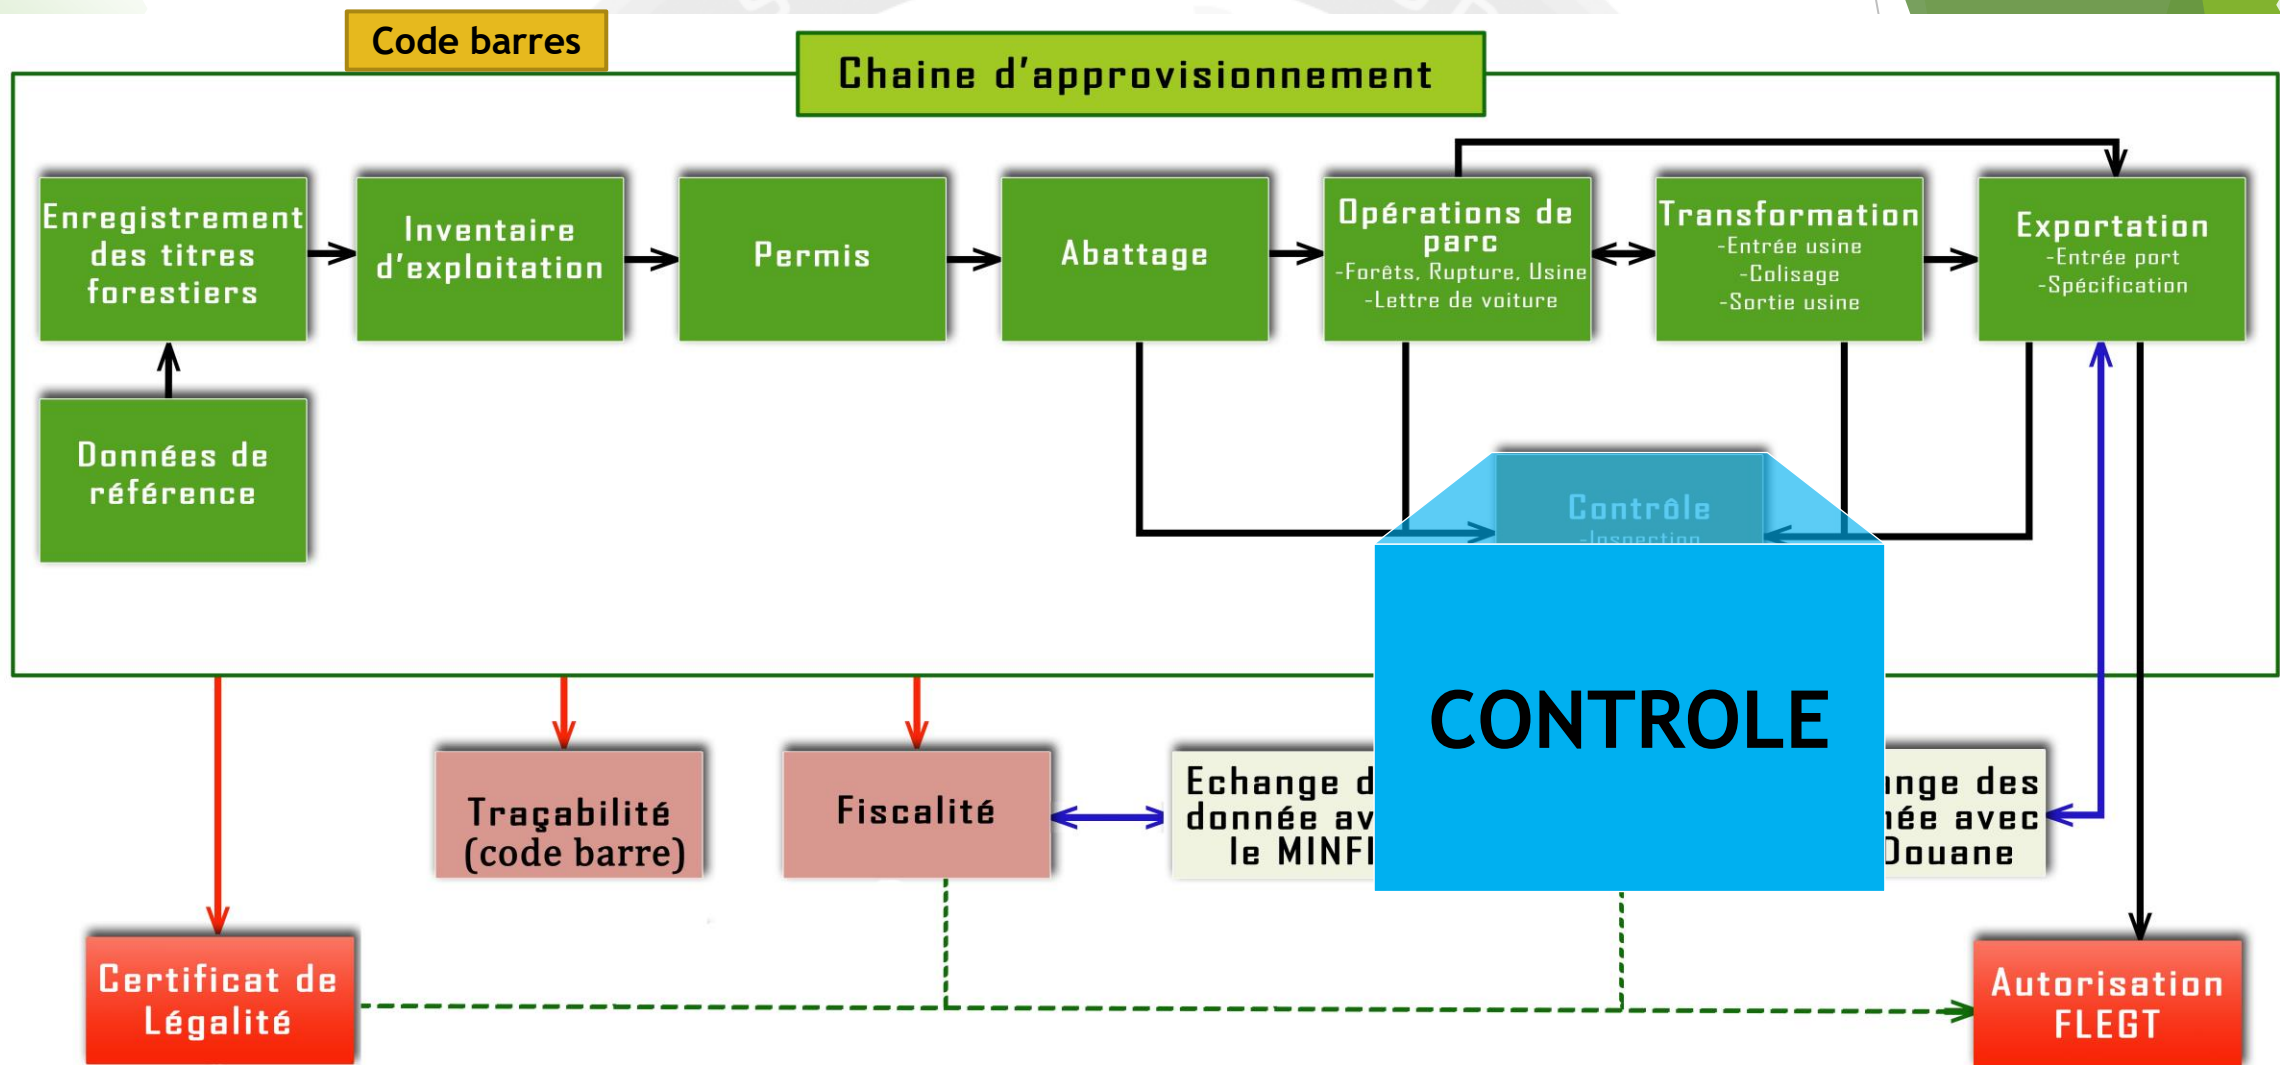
Code barres

Chaine d'approvisionnement

Enregistrement des titres forestiers

Inventaire d'exploitation

Permis

Abattage

Opérations de parc
-Forêts, Rupture, Usine
-Lettre de voiture

Transformation
-Entrée usine
-Colisage
-Sortie usine

Exportation
-Entrée port
-Spécification

Données de référence

Contrôle
-Inspection

CONTROLE

Traçabilité (code barre)

Fiscalité

Echange d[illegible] donnée av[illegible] le MINF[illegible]

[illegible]nge des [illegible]née avec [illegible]ouane

Certificat de Légalité

Autorisation FLEGT